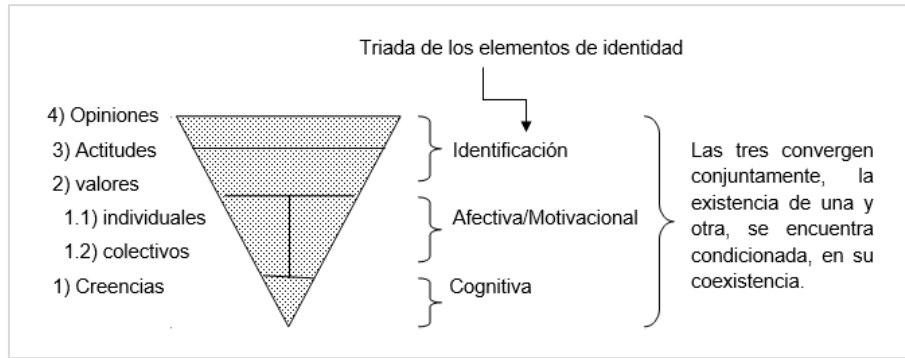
Triada de los elementos de identidad

4) Opiniones
3) Actitudes
2) valores
1.1) individuales
1.2) colectivos
1) Creencias

Identificación
Afectiva/Motivacional
Cognitiva

Las tres convergen conjuntamente, la existencia de una y otra, se encuentra condicionada, en su coexistencia.